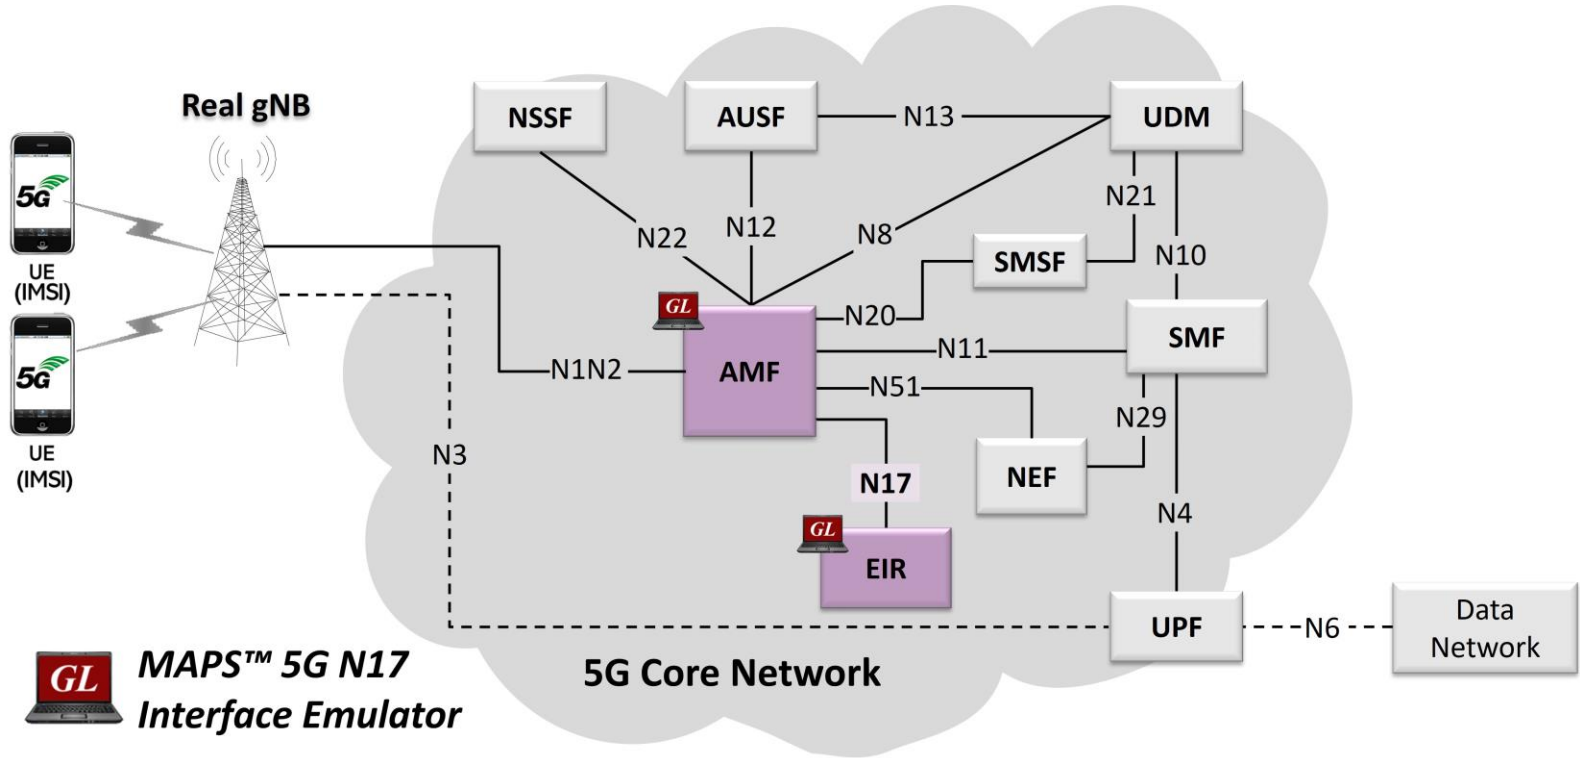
Real gNB

5G

UE (IMSI)

5G

UE (IMSI)

NSSF

AUSF

N13

UDM

N22

N12

N8

N21

SMSF

N10

GL

N20

AMF

N11

SMF

N1N2

N51

N29

N3

NEF

N17

N4

GL

EIR

UPF

N6

Data Network

GL

MAPS™ 5G N17 Interface Emulator

5G Core Network